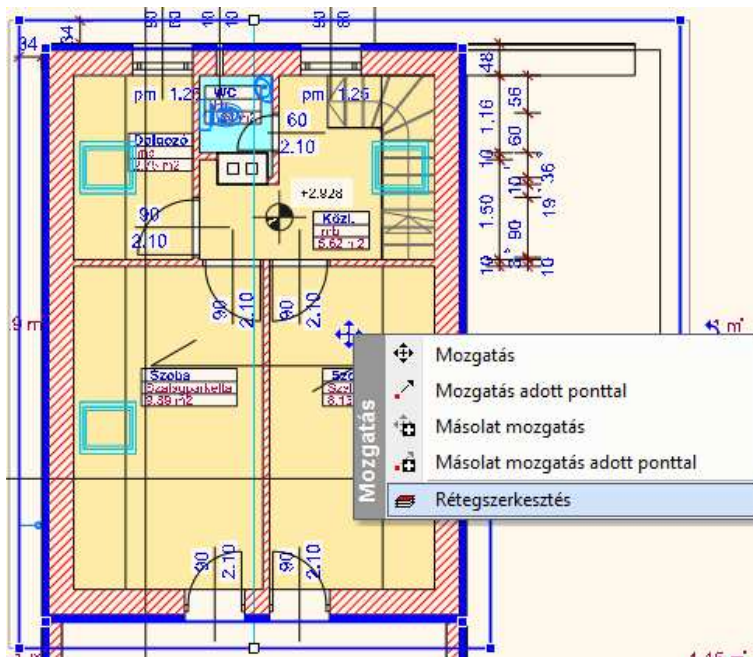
34
pm 1.25
WC
pm 1.25
60
2.10
Dolgozó
90
2.10
+2.928
Közl.
5.62 m2
48
1.16
56
60
10
1.50
90
10
19
36
90
2.10
90
2.10
Szoba
8.89 m2
Szo
8.1
90
2.10
90
2.10
Mozgatás
Mozgatás
Mozgatás adott ponttal
Másolat mozgatás
Másolat mozgatás adott ponttal
Rétegszerkesztés